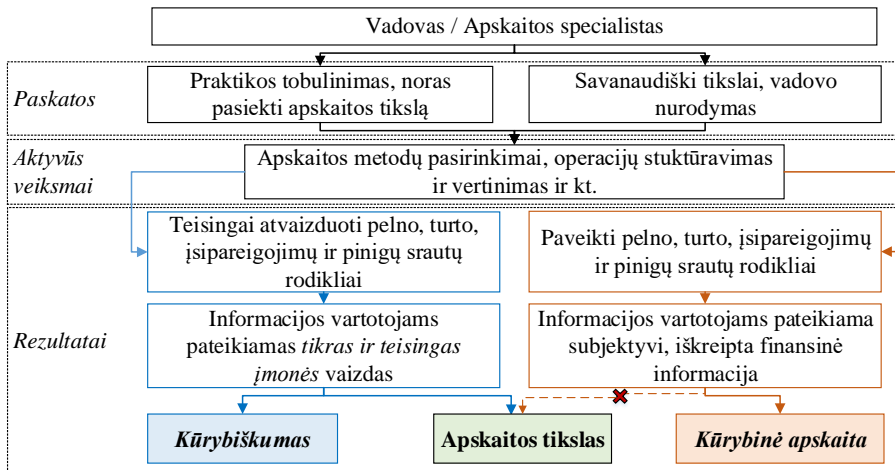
Vadovas / Apskaitos specialistas

Paskatos

Praktikos tobulinimas, noras pasiekti apskaitos tikslą

Savanaudiški tikslai, vadovo nurodymas

Aktyvūs veiksmai

Apskaitos metodų pasirinkimai, operacijų stuktūravimas ir vertinimas ir kt.

Rezultatai

Teisingai atvaizduoti pelno, turto, įsipareigojimų ir pinigų srautų rodikliai

Paveikti pelno, turto, įsipareigojimų ir pinigų srautų rodikliai

Informacijos vartotojams pateikiamas *tikras ir teisingas įmonės* vaizdas

Informacijos vartotojams pateikiama subjektyvi, iškreipta finansinė informacija

**Kūrybiškumas**

**Apskaitos tikslas**

**Kūrybinė apskaita**